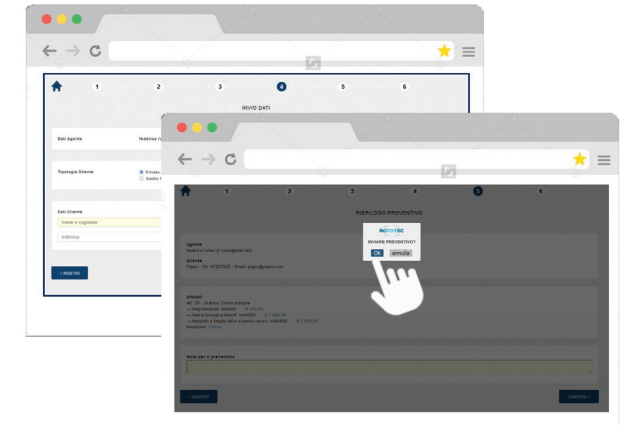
1 2 3 4 5 6

INVIO DATI

Dati Agente federico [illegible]

Tipologia Cliente Privato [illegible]

Dati Cliente
nome e cognome
indirizzo

« INDIETRO

1 2 3 4 5 6

RIEPILOGO PREVENTIVO

Agente
federico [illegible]

Cliente
Pippo - Tel. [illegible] - Email: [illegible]

Articoli
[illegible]

ROTOTEC
INVIARE PREVENTIVO?
OK annulla

Note per il preventivo

« INDIETRO

CONFERMA »